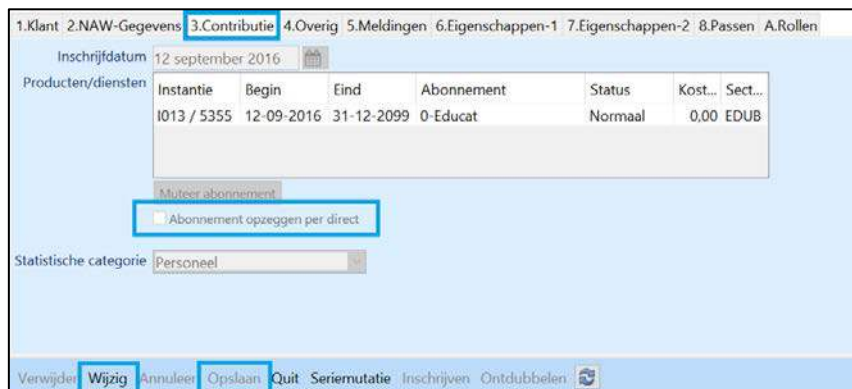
1.Klant 2.NAW-Gegevens 3.Contributie 4.Overig 5.Meldingen 6.Eigenschappen-1 7.Eigenschappen-2 8.Passen A.Rollen

Inschrijfdatum 12 september 2016

Producten/diensten

| Instantie | Begin | Eind | Abonnement | Status | Kost... | Sect... |
|---|---|---|---|---|---|---|
| I013 / 5355 | 12-09-2016 | 31-12-2099 | 0-Educat | Normaal | 0,00 | EDUB |

Muteer abonnement

Abonnement opzeggen per direct

Statistische categorie Personeel

Verwijder Wijzig Annuleer Opslaan Quit Seriemutatie Inschrijven Ontdubbelen